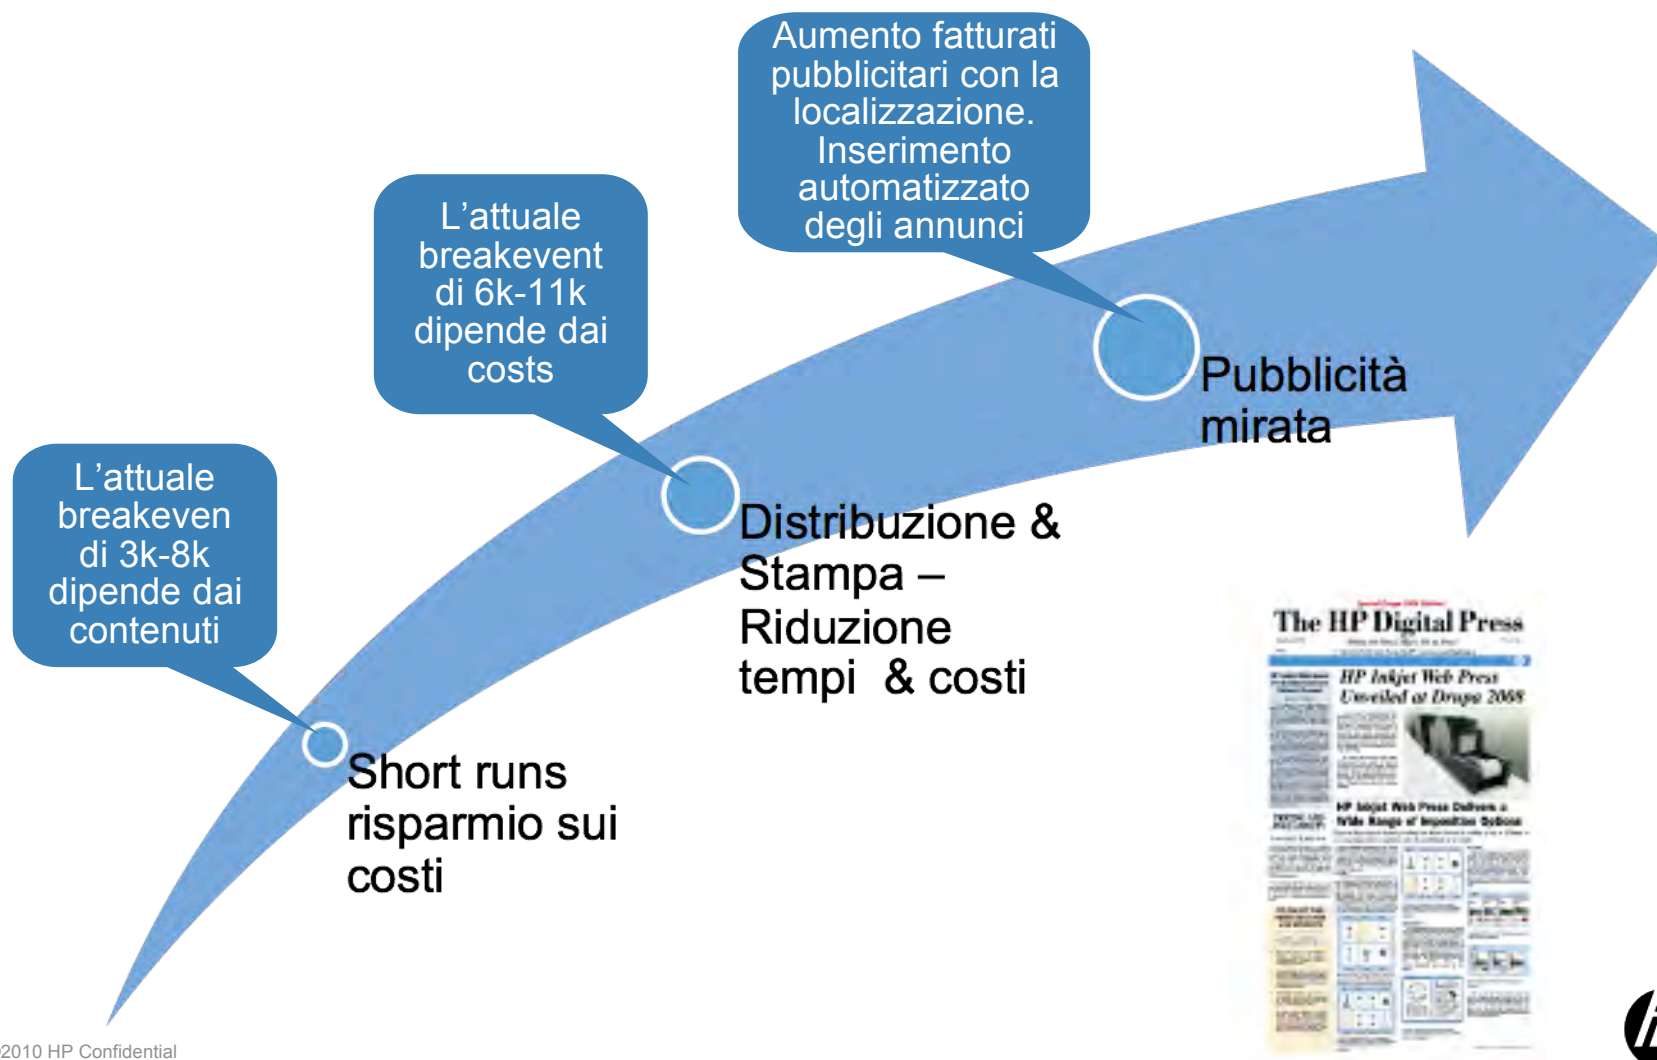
Aumento fatturati pubblicitari con la localizzazione. Inserimento automatizzato degli annunci

L'attuale breakevent di 6k-11k dipende dai costs

L'attuale breakeven di 3k-8k dipende dai contenuti

Pubblicità mirata

Distribuzione & Stampa – Riduzione tempi & costi

Short runs risparmio sui costi

The HP Digital Press

HP Inkjet Web Press Unveiled at Drupa 2008

HP Inkjet Web Press Delivers a Wide Range of Imposition Options

2010 HP Confidential